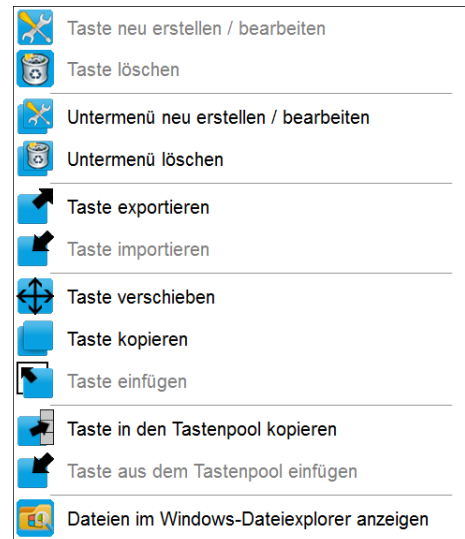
Taste neu erstellen / bearbeiten
Taste löschen
Untermenü neu erstellen / bearbeiten
Untermenü löschen
Taste exportieren
Taste importieren
Taste verschieben
Taste kopieren
Taste einfügen
Taste in den Tastenpool kopieren
Taste aus dem Tastenpool einfügen
Dateien im Windows-Dateiexplorer anzeigen